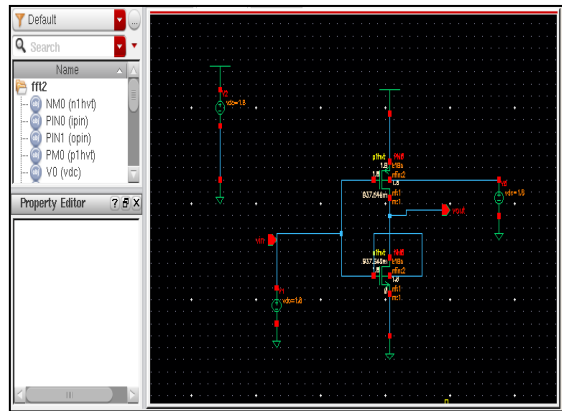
Default

Search

Name

fff2

NM0 (n1hvt)

PIN0 (ipin)

PIN1 (opin)

PM0 (p1hvt)

V0 (vdc)

Property Editor

V0
vdc=1.8

p1hvt
1.8
937.64nm
nfin1
nfin2
1.8
nfin1

vout

V1
vdc=1.8

vin

n1hvt
937.64nm
1.8
nfin2
nfin1
1.8

V2
vdc=1.8